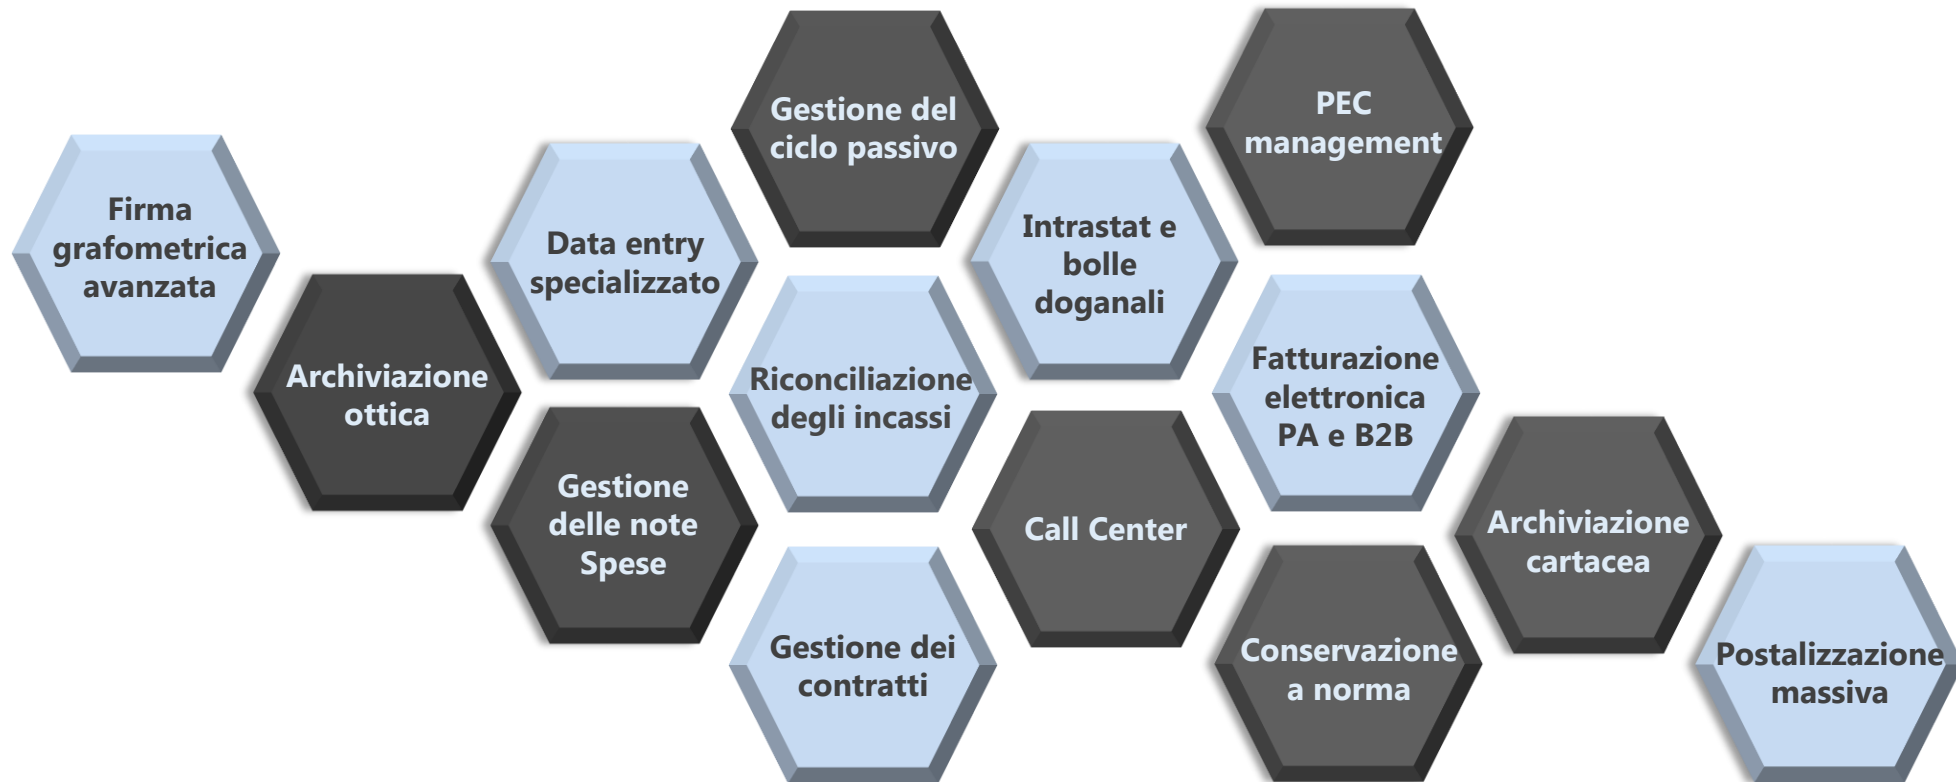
Firma grafometrica avanzata

Archiviazione ottica

Data entry specializzato

Gestione delle note Spese

Gestione del ciclo passivo

Riconciliazione degli incassi

Gestione dei contratti

Intrastat e bolle doganali

Call Center

PEC management

Fatturazione elettronica PA e B2B

Conservazione a norma

Archiviazione cartacea

Postalizzazione massiva